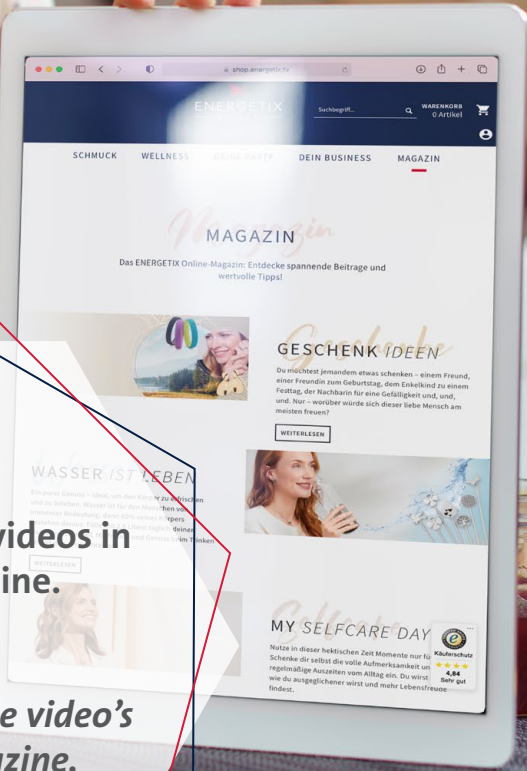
shop.energetix.tv

ENERGETIX

Suchbegriff...

WARENKORB
0 Artikel

SCHMUCK WELLNESS MEINE PARTY DEIN BUSINESS MAGAZIN

Magazin

MAGAZIN

Das ENERGETIX Online-Magazin: Entdecke spannende Beiträge und wertvolle Tipps!

Geschenke

GESCHENK IDEEN

Du möchtest jemandem etwas schenken – einem Freund, einer Freundin zum Geburtstag, dem Enkelkind zu einem Festtag, der Nachbarin für eine Gefälligkeit und, und, und. Nur – worüber würde sich dieser liebe Mensch am meisten freuen?

WEITERLESEN

WASSER IST LEBEN

Ein purer Genuss – ideal, um den Körper zu erfrischen und zu beleben. Wasser ist für den Menschen von immenser Bedeutung, denn 60% seines Körpers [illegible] deinen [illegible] Genuss beim Trinken

WEITERLESEN

videos in
ine.

Selfcare

MY SELFCARE DAY

Nutze in dieser hektischen Zeit Momente nur für Schenke dir selbst die volle Aufmerksamkeit un regelmäßige Auszeiten vom Alltag ein. Du wirst wie du ausgeglichener wirst und mehr Lebensfreude findest.

Käuferschutz
4,84
Sehr gut

e video's
zine.